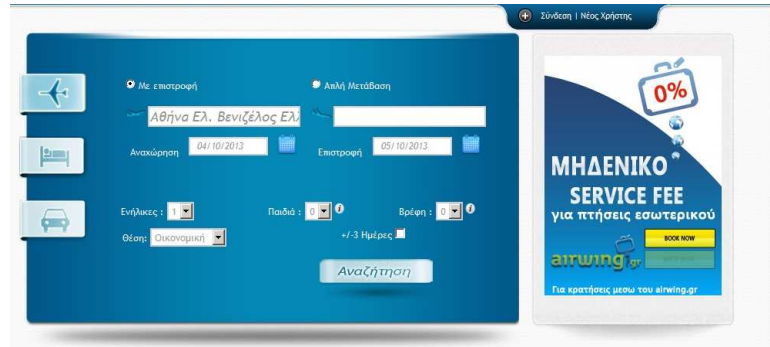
Σύνδεση | Νέος Χρήστης

Με επιστροφή

Απλή Μετάβαση

Αθήνα Ελ. Βενιζέλος Ελ

Αναχώρηση 04/10/2013

Επιστροφή 05/10/2013

Ενήλικες : 1

Παιδιά : 0

Βρέφη : 0

Θέση: Οικονομική

+/-3 Ημέρες

Αναζήτηση

0%

ΜΗΔΕΝΙΚΟ SERVICE FEE για πτήσεις εσωτερικού

BOOK NOW

airwing.gr

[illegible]

Για κρατήσεις μεσω του airwing.gr